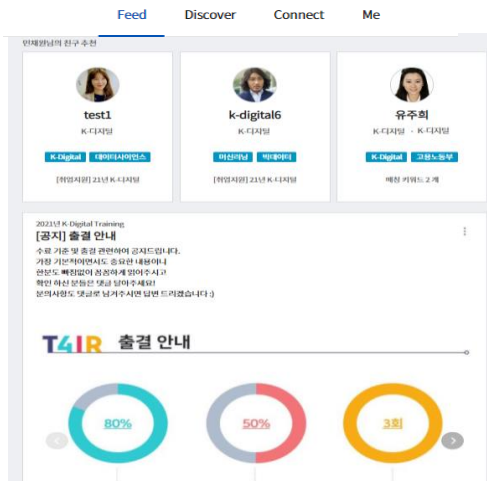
Feed Discover Connect Me

인재영님의 친구 추천

test1
K-디지털
K-Digital 데이터사이언스
[취업지원] 21년 K-디지털

k-digital6
K-디지털
머신러닝 빅데이터
[취업지원] 21년 K-디지털

유주희
K-디지털 · K-디지털
K-Digital 고용노동부
매칭 키워드 2 개

2021년 K-Digital Training
[공지] 출결 안내
수료 기준 및 출결 관련하여 공지드립니다.
가장 기본적이면서도 중요한 내용이니
한분도 빠짐없이 참공하게 읽어주시고
확인 하신 분들은 댓글 달아주세요!
문의사항도 댓글로 남겨주시면 답변 드리겠습니다 :)

T4IR 출결 안내

80%
50%
3회